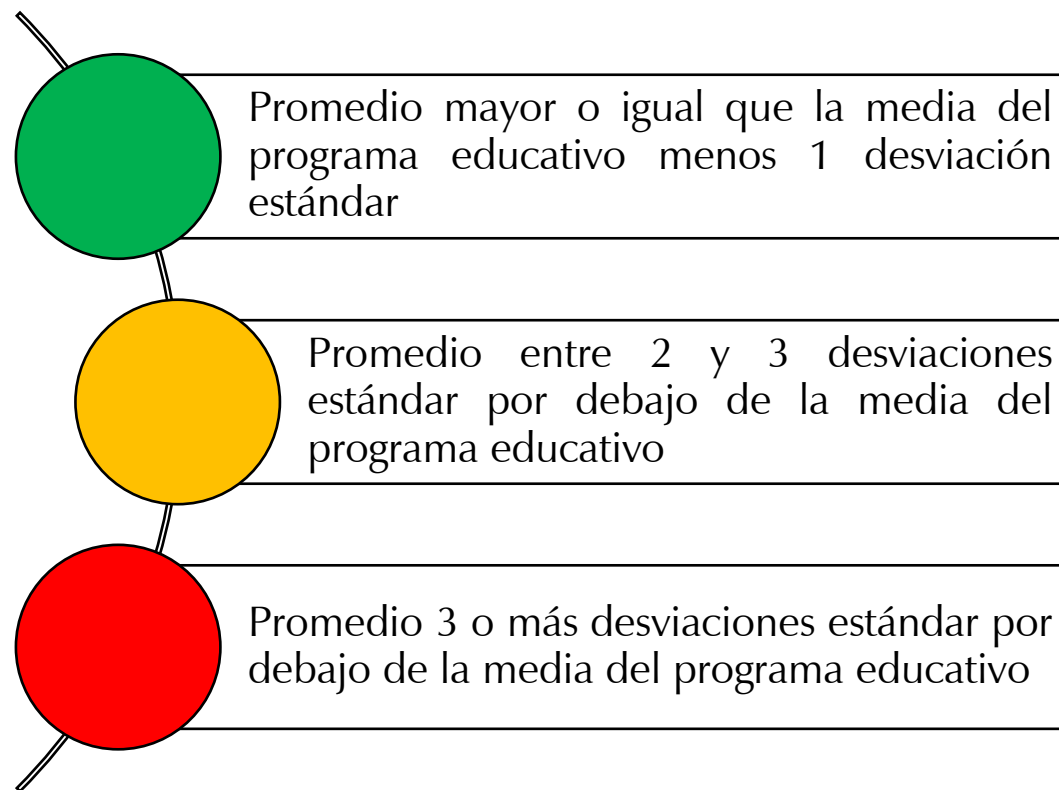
Promedio mayor o igual que la media del programa educativo menos 1 desviación estándar

Promedio entre 2 y 3 desviaciones estándar por debajo de la media del programa educativo

Promedio 3 o más desviaciones estándar por debajo de la media del programa educativo